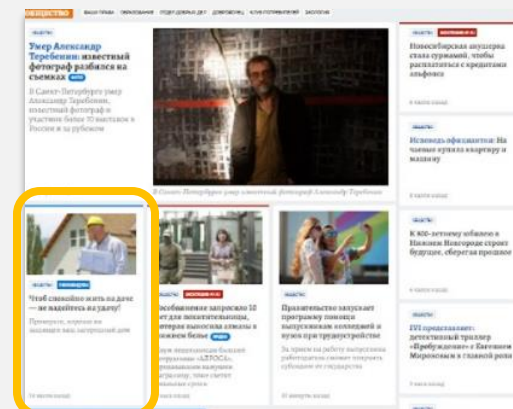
ОБЩЕСТВО ВАШИ ПРАВА ОБРАЗОВАНИЕ ОТДЕЛ ДОБРЫХ ДЕЛ ДОВЕРЯЕШЬ КЛУБ ПОТРЕБИТЕЛЕЙ ЭКОЛОГИЯ

Умер Александр Теребенин: известный фотограф разбился на съемках

В Санкт-Петербурге умер Александр Теребенин, известный фотограф и участник более 70 выставок в России и за рубежом

В Санкт-Петербурге умер известный фотограф Александр Теребенин

ОБЩЕСТВО

Новосибирская акушерка стала суррогатной, чтобы расплатиться с кредитами альфонса

8 часов назад

ОБЩЕСТВО

Исповедь афериста: На чужие деньги купил квартиру и машину

8 часов назад

ОБЩЕСТВО

К 800-летнему юбилею в Нижнем Новгороде строят будущее, сберегая прошлое

8 часов назад

ОБЩЕСТВО

Чтоб спокойно жить на даче — не надейтесь на удачу!

Проверьте, хорошо ли защищен ваш загородный дом

10 минут назад

Правительство запускает программу помощи выпускникам колледжей и вузов при трудоустройстве

За прием на работу выпускников работодатели смогут получать субсидии от государства

10 минут назад

ОБЩЕСТВО

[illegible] представляет: детективный триллер «Пробуждение» с Евгением Мироновым в главной роли

8 часов назад